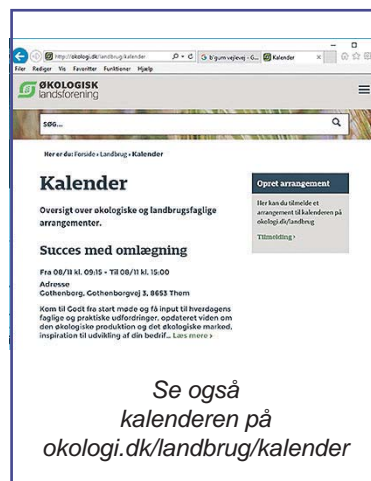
http://okologi.dk/landbrug/kalender
Ergum vejlevej - G... Kalender
Filer Rediger Vis Favoritter Funktioner Hjælp

ØKOLOGISK landsforening

Søg...

Her er du: Forside › Landbrug › Kalender

Kalender

Oversigt over økologiske og landbrugsfaglige arrangementer.

Succes med omlægning

Fra 08/11 kl. 09:15 - Til 08/11 kl. 15:00

Adresse
Gothenborg, Gothenborgvej 3, 8653 Them

Kom til Godt fra start møde og få input til hverdagens faglige og praktiske udfordringer, opdateret viden om den økologiske produktion og det økologiske marked, inspiration til udvikling af din bedrif... Læs mere ›

Opret arrangement

Her kan du tilmelde et arrangement til kalenderen på okologi.dk/landbrug

Tilmelding ›

Se også kalenderen på okologi.dk/landbrug/kalender